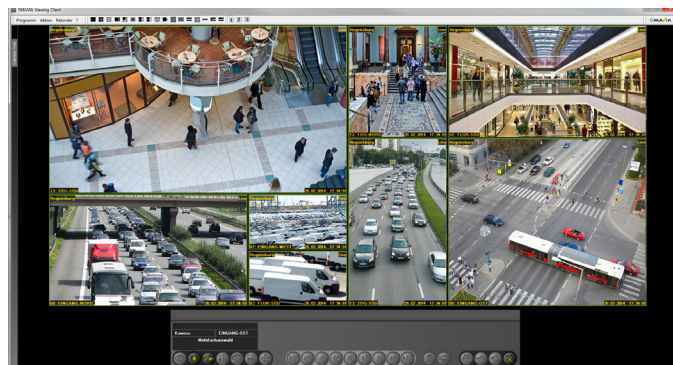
SMAVIA Viewing Client

Programm Aktion Rekorder ?

1 2 3

SMAVIA

Regensburg Live

Regensburg Live

Regensburg Live

Regensburg Live

Regensburg Live

Regensburg Live

Regensburg Live

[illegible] 26.02.2014 17:34:02

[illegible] 26.02.2014 17:34:02

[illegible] 26.02.2014 17:34:02

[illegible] 26.02.2014 17:34:02

07-EINGANG-WEST 26.02.2014 17:34:02

03-FLUR-SÜD 26.02.2014 17:34:02

05-EINGANG-WEST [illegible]

05-EINGANG-OST 26.02.2014 17:34:02

Kamera EINGANG-OST

Mehrfachauswahl